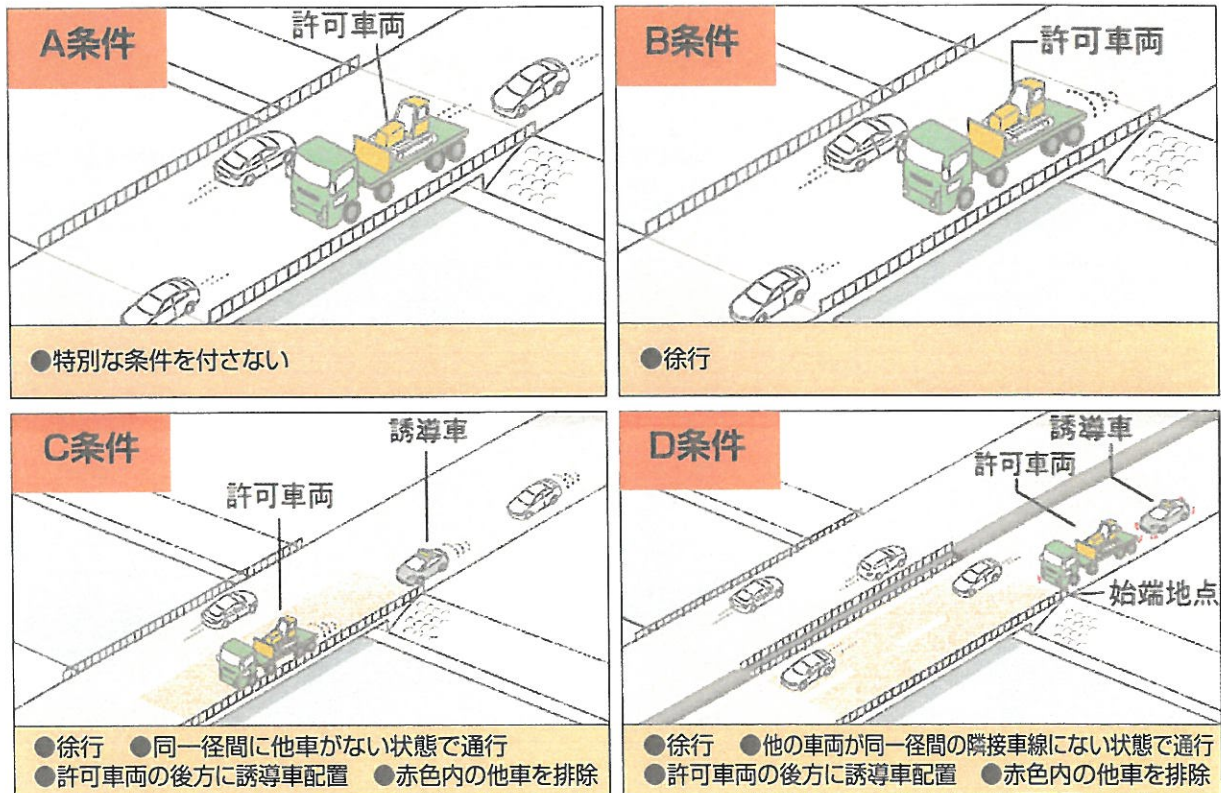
A条件

許可車両

●特別な条件を付さない

B条件

許可車両

●徐行

C条件

誘導車

許可車両

●徐行　●同一径間に他車がない状態で通行
●許可車両の後方に誘導車配置　●赤色内の他車を排除

D条件

誘導車

許可車両

始端地点

●徐行　●他の車両が同一径間の隣接車線にない状態で通行
●許可車両の後方に誘導車配置　●赤色内の他車を排除